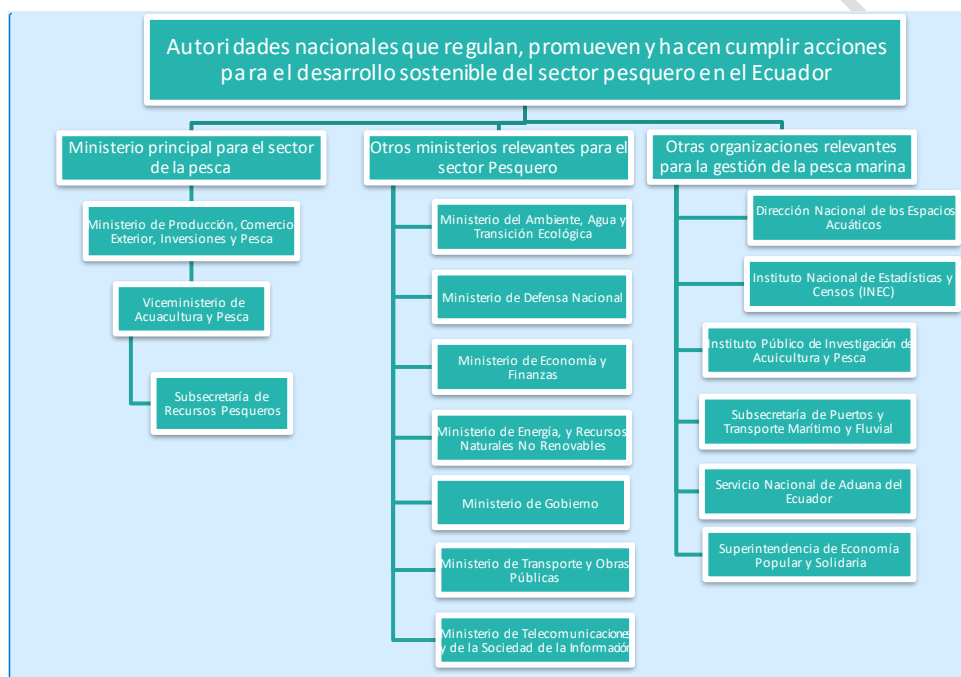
Autoridades nacionales que regulan, promueven y hacen cumplir acciones para el desarrollo sostenible del sector pesquero en el Ecuador

Ministerio principal para el sector de la pesca

Ministerio de Producción, Comercio Exterior, Inversiones y Pesca

Viceministerio de Acuacultura y Pesca

Subsecretaría de Recursos Pesqueros

Otros ministerios relevantes para el sector Pesquero

Ministerio del Ambiente, Agua y Transición Ecológica

Ministerio de Defensa Nacional

Ministerio de Economía y Finanzas

Ministerio de Energía, y Recursos Naturales No Renovables

Ministerio de Gobierno

Ministerio de Transporte y Obras Públicas

Ministerio de Telecomunicaciones y de la Sociedad de la Información

Otras organizaciones relevantes para la gestión de la pesca marina

Dirección Nacional de los Espacios Acuáticos

Instituto Nacional de Estadísticas y Censos (INEC)

Instituto Público de Investigación de Acuicultura y Pesca

Subsecretaría de Puertos y Transporte Marítimo y Fluvial

Servicio Nacional de Aduana del Ecuador

Superintendencia de Economía Popular y Solidaria